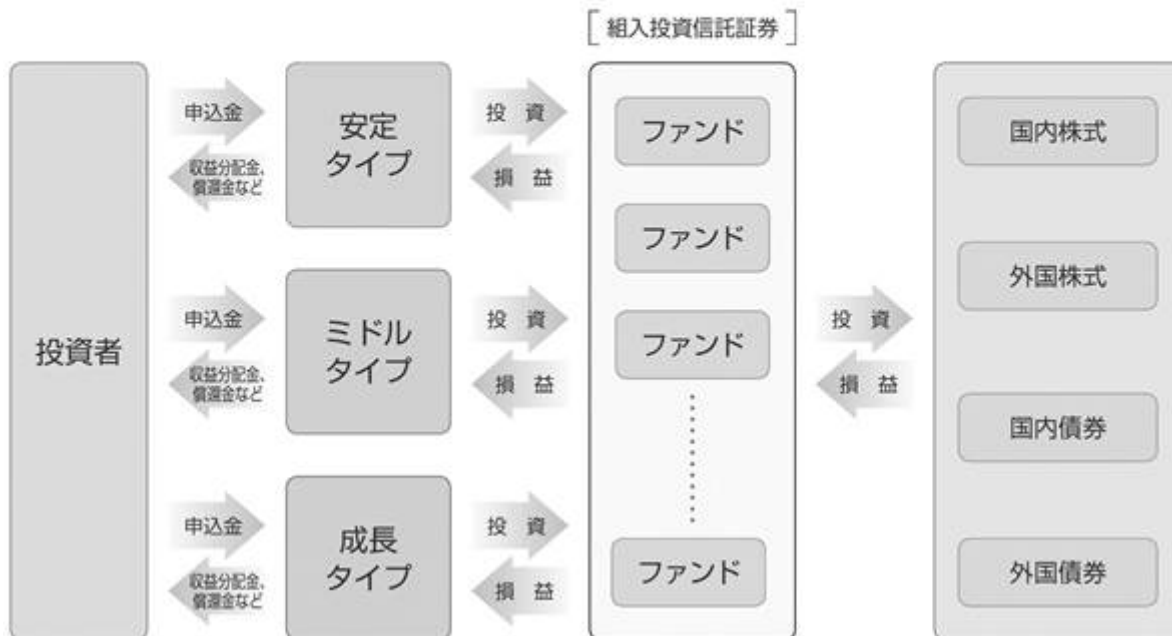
[ 組入投資信託証券 ]

投資者

申込金
収益分配金、償還金など

安定タイプ

投 資
損 益

申込金
収益分配金、償還金など

ミドルタイプ

投 資
損 益

申込金
収益分配金、償還金など

成長タイプ

投 資
損 益

ファンド
ファンド
ファンド
ファンド

投 資
損 益

国内株式
外国株式
国内債券
外国債券